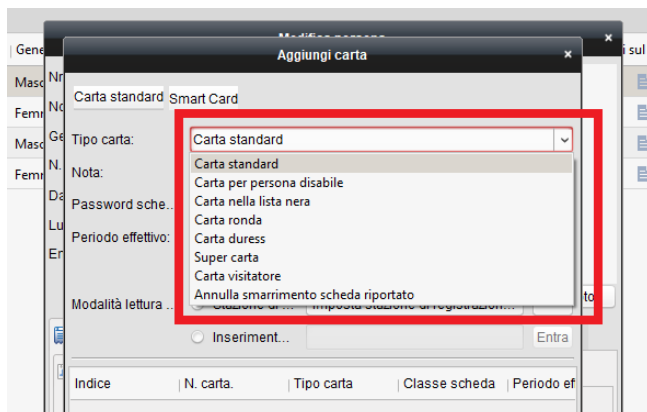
Modifica persona
Gene
Masc
Femm
Masc
Femm
Nr
No
Ge
N.
Da
Lu
Er
i sul
Aggiungi carta
×
×
Carta standard
Smart Card
Tipo carta:
Carta standard
Nota:
Password sche...
Periodo effettivo:
Carta standard
Carta per persona disabile
Carta nella lista nera
Carta ronda
Carta duress
Super carta
Carta visitatore
Annulla smarrimento scheda riportato
Modalità lettura ...
Stazione di ...
Imposta stazione di registrazion...
to
Inserimenti...
Entra
Indice
N. carta.
Tipo carta
Classe scheda
Periodo ef